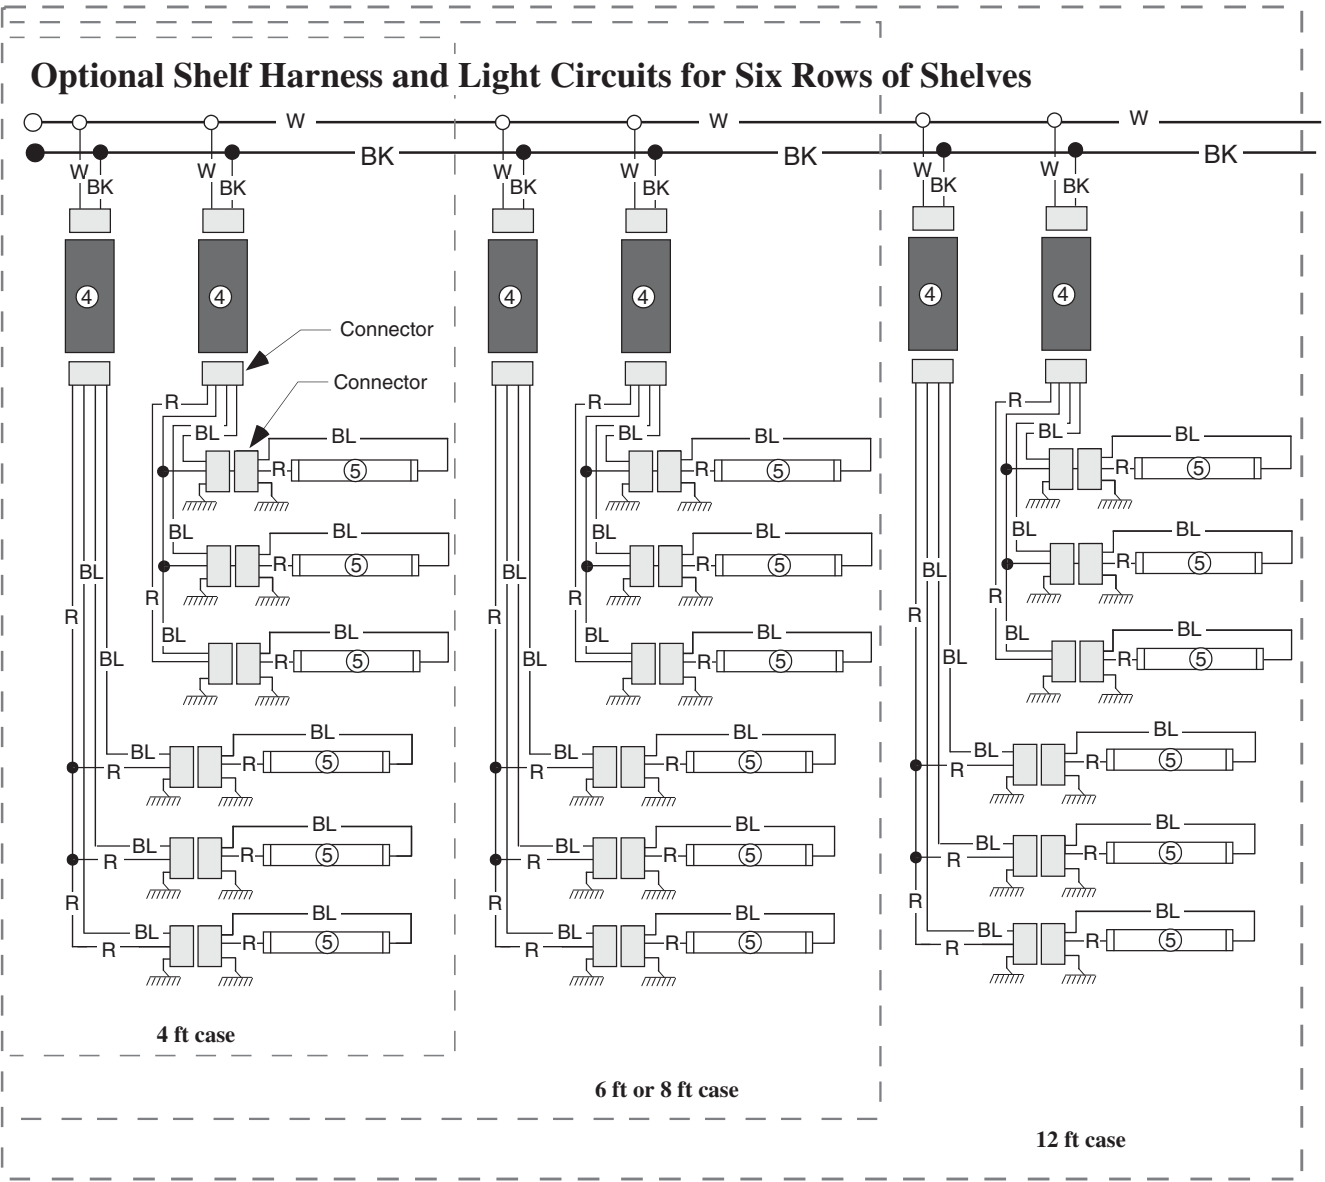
Optional Shelf Harness and Light Circuits for Six Rows of Shelves

W W W

BK BK BK

W BK W BK W BK W BK W BK W BK

④ ④ ④ ④ ④ ④

Connector

Connector

R BL BL R

BL R ⑤

BL BL R ⑤

R BL BL R ⑤

R BL

BL BL R ⑤

BL R BL R ⑤

R BL R BL BL R ⑤

R BL BL R ⑤

BL BL R ⑤

BL R ⑤

R BL BL R ⑤

BL BL R ⑤

BL BL R ⑤

BL BL R ⑤

R BL BL R ⑤

BL BL R ⑤

BL BL R ⑤

4 ft case

6 ft or 8 ft case

12 ft case